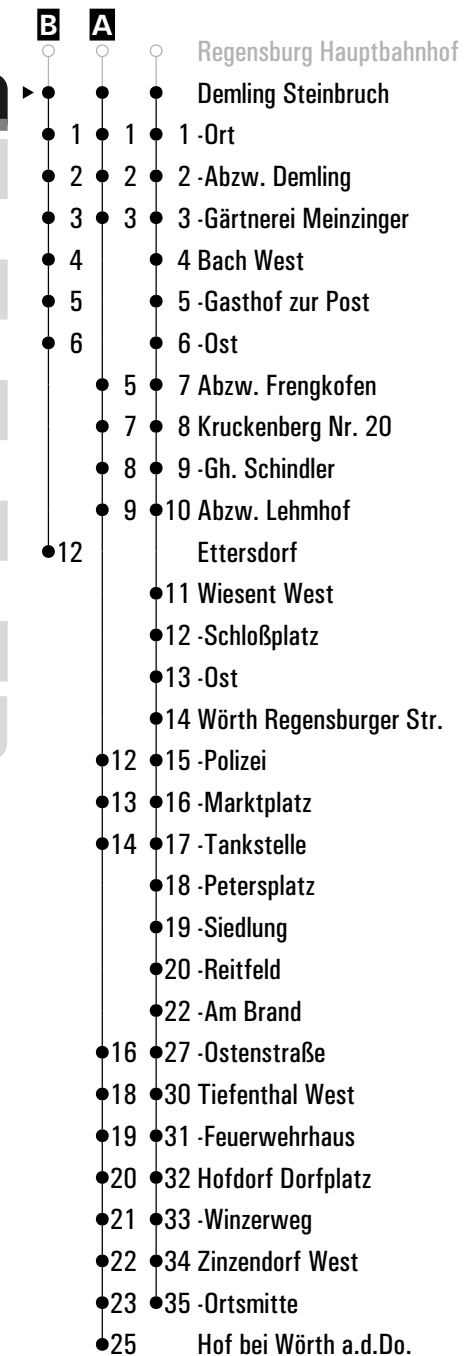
B A

Regensburg Hauptbahnhof
Demling Steinbruch

| B | A | | |
|---|---|---|---|
| | | | Regensburg Hauptbahnhof |
| | | | Demling Steinbruch |
| 1 | 1 | 1 | -Ort |
| 2 | 2 | 2 | -Abzw. Demling |
| 3 | 3 | 3 | -Gärtnerei Meinzinger |
| 4 | | 4 | Bach West |
| 5 | | 5 | -Gasthof zur Post |
| 6 | | 6 | -Ost |
| | 5 | 7 | Abzw. Frengkofen |
| | 7 | 8 | Kruckenberg Nr. 20 |
| | 8 | 9 | -Gh. Schindler |
| | 9 | 10 | Abzw. Lehmhof |
| 12 | | | Ettersdorf |
| | | 11 | Wiesent West |
| | | 12 | -Schloßplatz |
| | | 13 | -Ost |
| | | 14 | Wörth Regensburger Str. |
| | 12 | 15 | -Polizei |
| | 13 | 16 | -Marktplatz |
| | 14 | 17 | -Tankstelle |
| | | 18 | -Petersplatz |
| | | 19 | -Siedlung |
| | | 20 | -Reitfeld |
| | | 22 | -Am Brand |
| | 16 | 27 | -Ostenstraße |
| | 18 | 30 | Tiefenthal West |
| | 19 | 31 | -Feuerwehrhaus |
| | 20 | 32 | Hofdorf Dorfplatz |
| | 21 | 33 | -Winzerweg |
| | 22 | 34 | Zinzendorf West |
| | 23 | 35 | -Ortsmitte |
| | 25 | | Hof bei Wörth a.d.Do. |